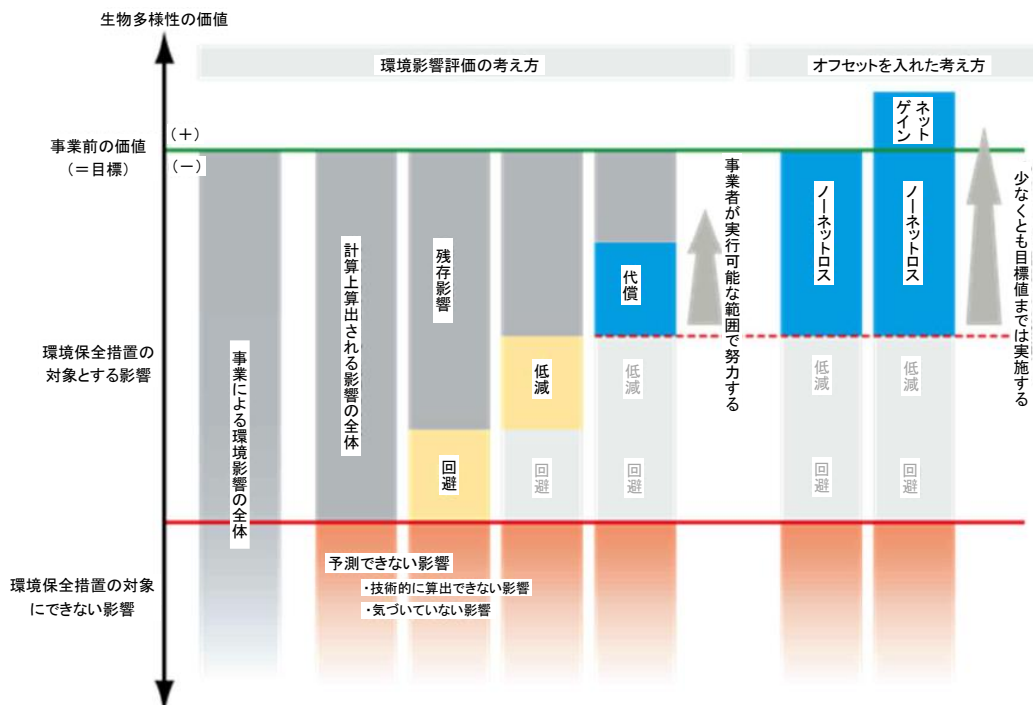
生物多様性の価値

環境影響評価の考え方

オフセットを入れた考え方

事業前の価値
（＝目標）

（＋）
（－）

環境保全措置の
対象とする影響

環境保全措置の対象
にできない影響

事業による環境影響の全体

計算上算出される影響の全体

残存影響

回避

低減

回避

代償

低減

回避

事業者が実行可能な範囲で努力する

ノーネットロス

低減

回避

ネットゲイン

ノーネットロス

低減

回避

少なくとも目標値までは実施する

予測できない影響
・技術的に算出できない影響
・気づいていない影響